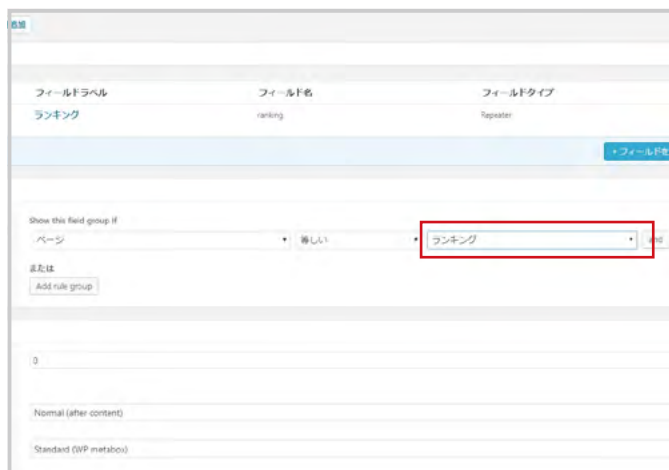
追加

フィールドラベル フィールド名 フィールドタイプ

ランキング ranking Repeater

+ フィールドを

Show this field group if

ページ 等しい ランキング and

または

Add rule group

0

Normal (after content)

Standard (WP metabox)